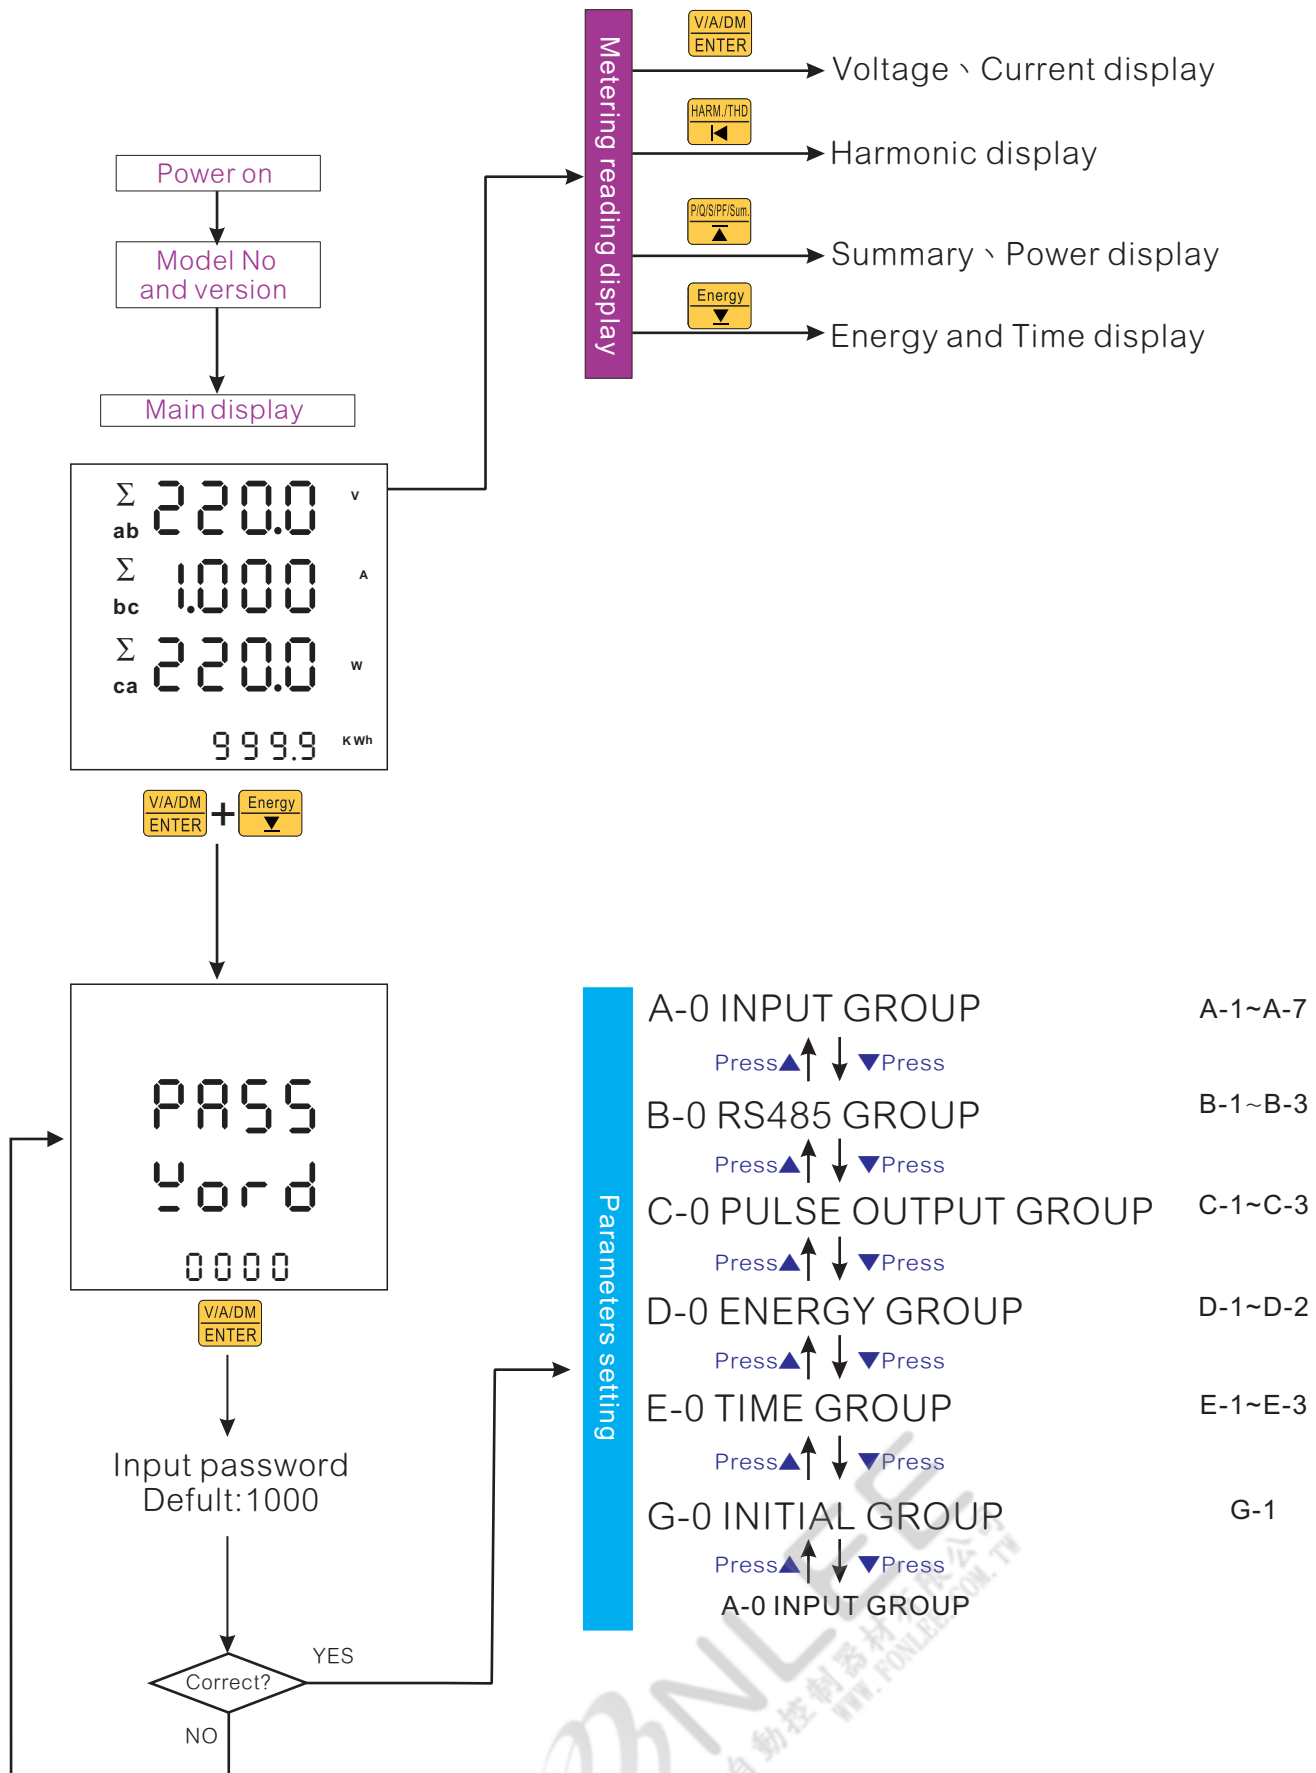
Power on

Model No and version

Main display

Σ ab 220.0 V
Σ bc 1.000 A
Σ ca 220.0 W
999.9 KWh

V/A/DM ENTER + Energy

PASS Word 0000

V/A/DM ENTER

Input password Defult:1000

Correct?

YES

NO

Metering reading display

V/A/DM ENTER

Voltage、Current display

HARM./THD

Harmonic display

P/Q/S/PF/Sum.

Summary、Power display

Energy

Energy and Time display

Parameters setting

A-0 INPUT GROUP A-1~A-7

Press▲ ▼Press

B-0 RS485 GROUP B-1~B-3

Press▲ ▼Press

C-0 PULSE OUTPUT GROUP C-1~C-3

Press▲ ▼Press

D-0 ENERGY GROUP D-1~D-2

Press▲ ▼Press

E-0 TIME GROUP E-1~E-3

Press▲ ▼Press

G-0 INITIAL GROUP G-1

Press▲ ▼Press

A-0 INPUT GROUP

WWW.FONLEE.COM.TW